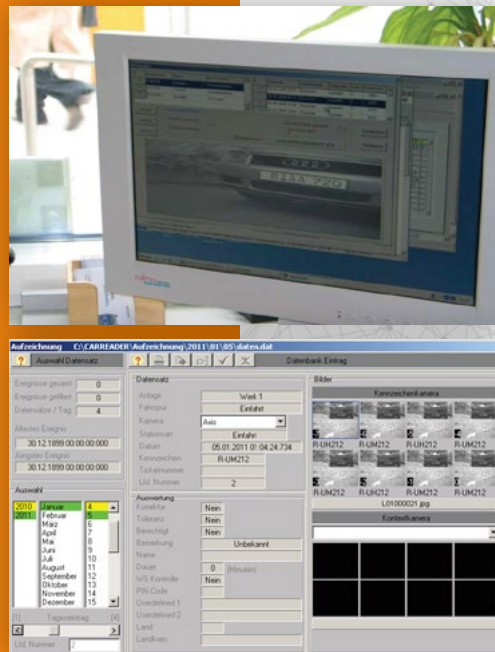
Aufzeichnung C:\CARREADER\Aufzeichnung\2011\01\05\daten.dat

? Auswahl Datensatz

Ereignisse gesamt 0
Ereignisse gefiltert 0
Datensätze / Tag 4

Ältestes Ereignis
30.12.1899 00:00:00.000
Jüngstes Ereignis
30.12.1899 00:00:00.000

Auswahl
2010 2011
Januar Februar März April Mai Juni Juli August September Oktober November Dezember
4 5 6 7 8 9 10 11 12 13 14 15

Tageseintrag
Lfd. Nummer 2

Datenbank Eintrag

Datensatz
Anlage Werk 1
Fahrspur Einfahrt
Kamera Axis
Stationsart Einfahrt
Datum 05.01.2011 01:04:24.734
Kennzeichen R-UM212
Ticketnummer
Lfd. Nummer 2

Auswertung
Korrektur Nein
Toleranz Nein
Berechtigt Nein
Bemerkung Unbekannt
Name
Dauer 0 (Minuten)
WS Kontrolle Nein
PIN-Code
Userdefined 1
Userdefined 2
Land
Landkreis

Bilder
Kennzeichenkamera
R-UM212 R-UM212 R-UM212 R-UM212
R-UM212 R-UM212 R-UM212 R-UM212
L01000021.jpg
Kontextkamera

FUJITSU